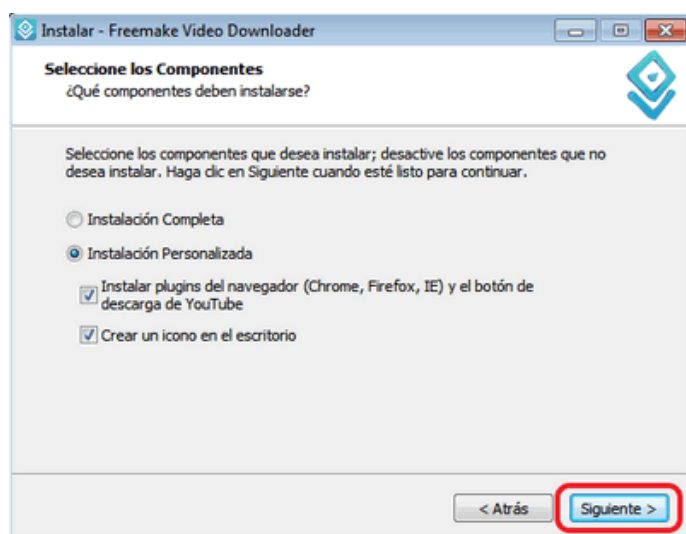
Instalar - Freemake Video Downloader

Seleccione los Componentes
¿Qué componentes deben instalarse?

Seleccione los componentes que desea instalar; desactive los componentes que no desea instalar. Haga clic en Siguiente cuando esté listo para continuar.

Instalación Completa

Instalación Personalizada

Instalar plugins del navegador (Chrome, Firefox, IE) y el botón de descarga de YouTube

Crear un icono en el escritorio

< Atrás

Siguiente >